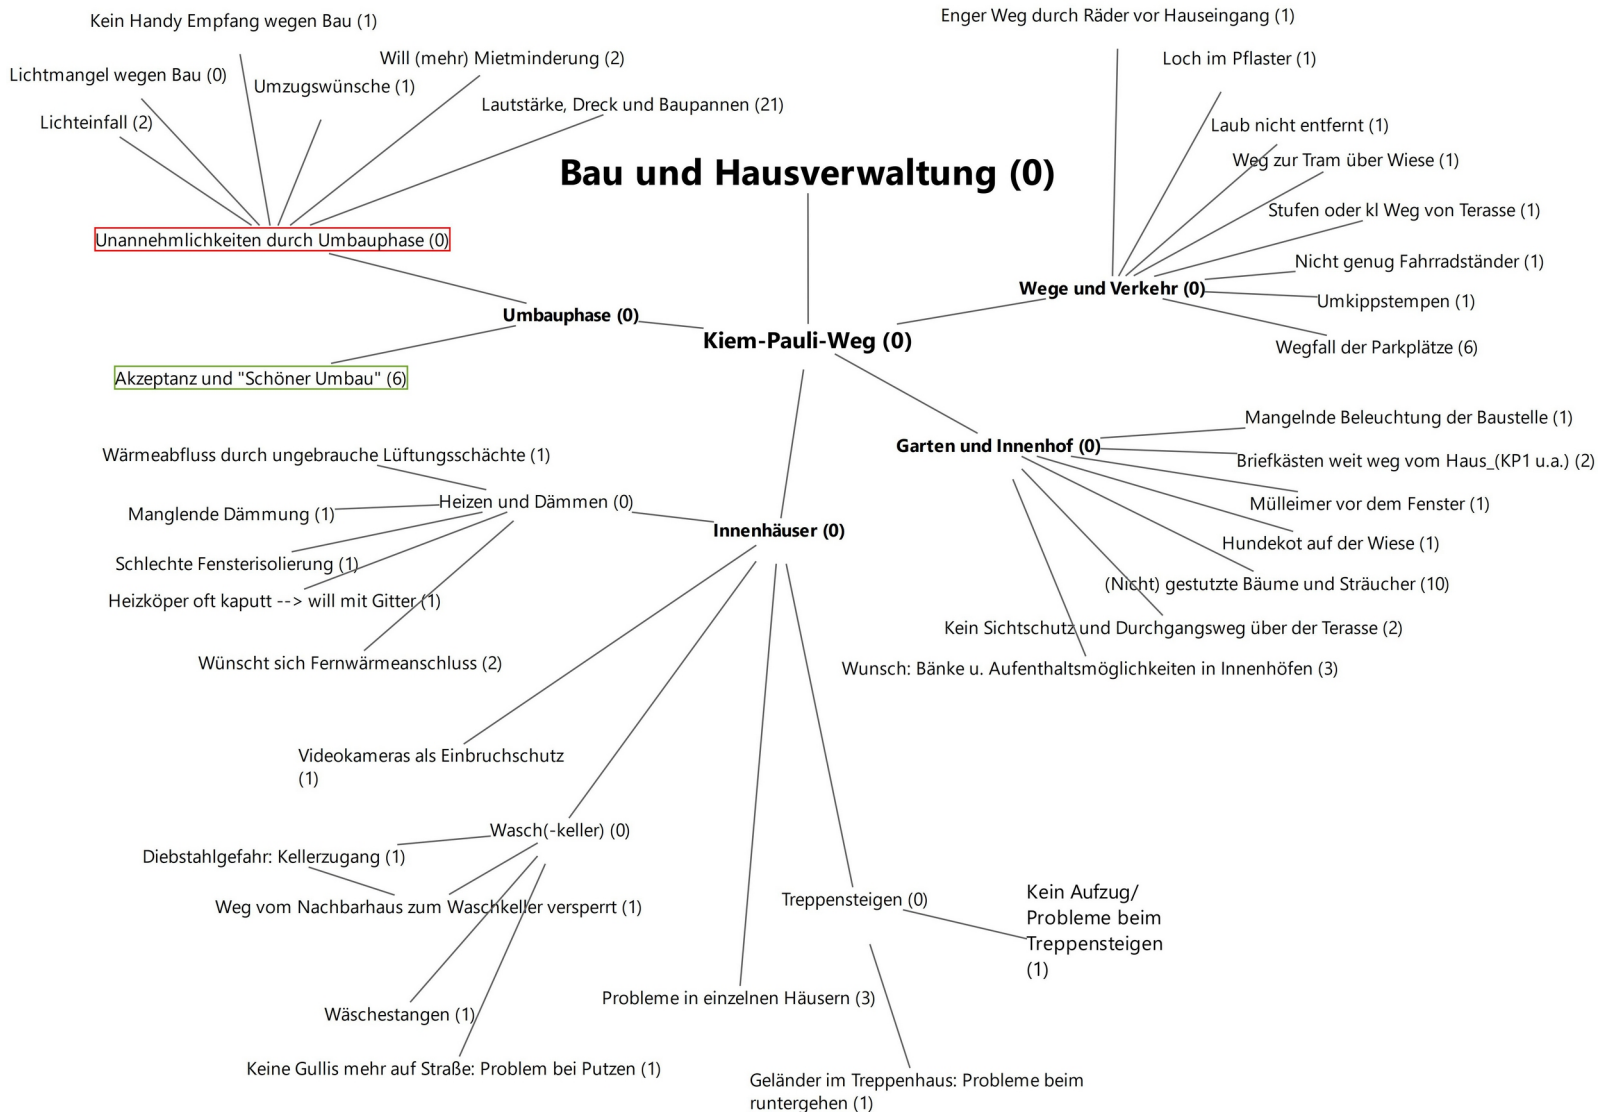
Kein Handy Empfang wegen Bau (1)

Lichtmangel wegen Bau (0)

Will (mehr) Mietminderung (2)

Umzugswünsche (1)

Lautstärke, Dreck und Baupannen (21)

Lichteinfall (2)

Unannehmlichkeiten durch Umbauphase (0)

Enger Weg durch Räder vor Hauseingang (1)

Loch im Pflaster (1)

Laub nicht entfernt (1)

Weg zur Tram über Wiese (1)

Stufen oder kl Weg von Terasse (1)

Nicht genug Fahrradständer (1)

Wege und Verkehr (0)

Umkippstempen (1)

Wegfall der Parkplätze (6)

Bau und Hausverwaltung (0)

Umbauphase (0)

Kiem-Pauli-Weg (0)

Akzeptanz und "Schöner Umbau" (6)

Mangelnde Beleuchtung der Baustelle (1)

Garten und Innenhof (0)

Briefkästen weit weg vom Haus_(KP1 u.a.) (2)

Mülleimer vor dem Fenster (1)

Hundekot auf der Wiese (1)

(Nicht) gestutzte Bäume und Sträucher (10)

Kein Sichtschutz und Durchgangsweg über der Terasse (2)

Wunsch: Bänke u. Aufenthaltsmöglichkeiten in Innenhöfen (3)

Wärmeabfluss durch ungebrauche Lüftungsschächte (1)

Manglende Dämmung (1)

Heizen und Dämmen (0)

Innenhäuser (0)

Schlechte Fensterisolierung (1)

Heizköper oft kaputt --> will mit Gitter (1)

Wünscht sich Fernwärmeanschluss (2)

Videokameras als Einbruchschutz (1)

Wasch(-keller) (0)

Diebstahlgefahr: Kellerzugang (1)

Weg vom Nachbarhaus zum Waschkeller versperrt (1)

Treppensteigen (0)

Kein Aufzug/ Probleme beim Treppensteigen (1)

Wäschestangen (1)

Probleme in einzelnen Häusern (3)

Keine Gullis mehr auf Straße: Problem bei Putzen (1)

Geländer im Treppenhaus: Probleme beim runtergehen (1)